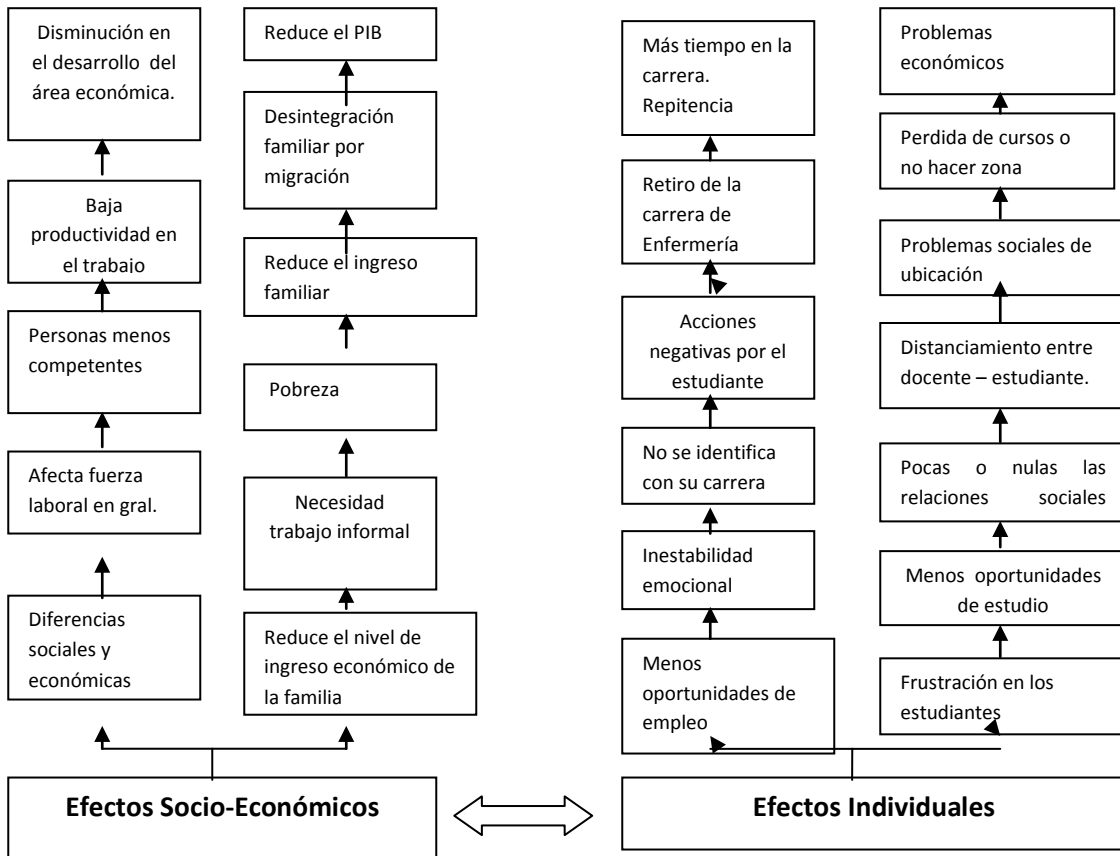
Disminución en el desarrollo del área económica.

Baja productividad en el trabajo

Personas menos competentes

Afecta fuerza laboral en gral.

Diferencias sociales y económicas

Reduce el PIB

Desintegración familiar por migración

Reduce el ingreso familiar

Pobreza

Necesidad trabajo informal

Reduce el nivel de ingreso económico de la familia

Más tiempo en la carrera. Repitencia

Retiro de la carrera de Enfermería

Acciones negativas por el estudiante

No se identifica con su carrera

Inestabilidad emocional

Menos oportunidades de empleo

Problemas económicos

Perdida de cursos o no hacer zona

Problemas sociales de ubicación

Distanciamiento entre docente – estudiante.

Pocas o nulas las relaciones sociales

Menos oportunidades de estudio

Frustración en los estudiantes

Efectos Socio-Económicos

Efectos Individuales